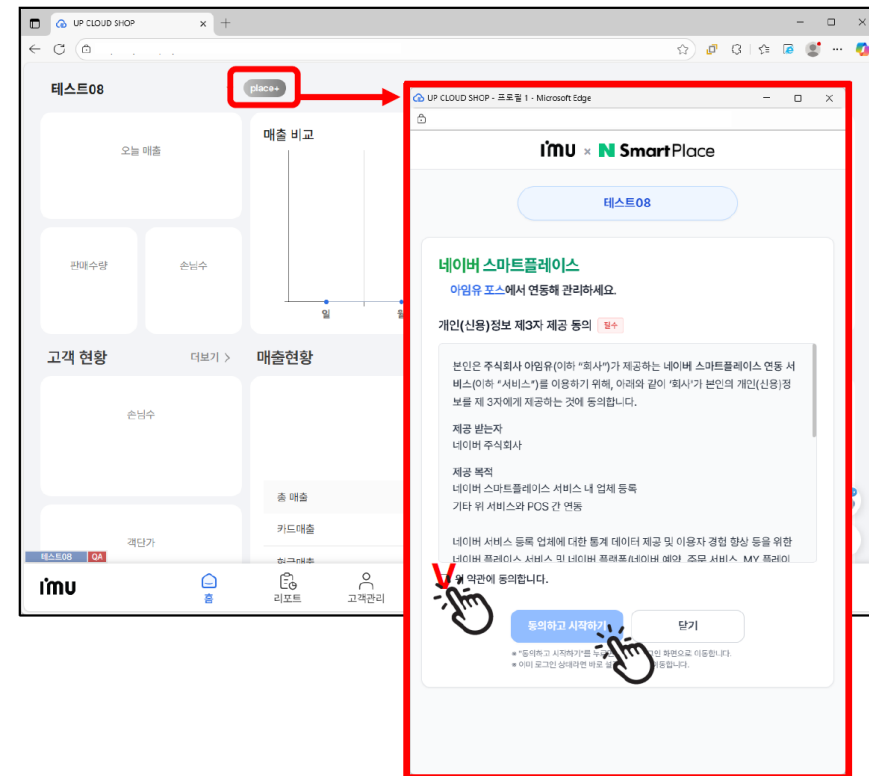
UP CLOUD SHOP

테스트08

place+

오늘 매출

매출 비교

판매수량

손님수

일

고객 현황

더보기 >

매출현황

손님수

총 매출

카드매출

객단가

테스트08 QA

imu

홈

리포트

고객관리

UP CLOUD SHOP - 프로필 1 - Microsoft Edge

imu × N SmartPlace

테스트08

네이버 스마트플레이스

아임유 포스에서 연동해 관리하세요.

개인(신용)정보 제3자 제공 동의 필수

본인은 주식회사 아임유(이하 "회사")가 제공하는 네이버 스마트플레이스 연동 서비스(이하 "서비스")를 이용하기 위해, 아래와 같이 '회사'가 본인의 개인(신용)정보를 제 3자에게 제공하는 것에 동의합니다.

제공 받는자
네이버 주식회사

제공 목적
네이버 스마트플레이스 서비스 내 업체 등록
기타 위 서비스와 POS 간 연동

네이버 서비스 등록 업체에 대한 통계 데이터 제공 및 이용자 경험 향상 등을 위한 네이버 플레이스 서비스 및 네이버 플랫폼(네이버 예약, 주문 서비스, MY 플레이

V 위 약관에 동의합니다.

동의하고 시작하기

닫기

※ "동의하고 시작하기"를 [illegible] 화면으로 이동합니다.
※ 이미 로그인 상태라면 바로 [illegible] 이동합니다.